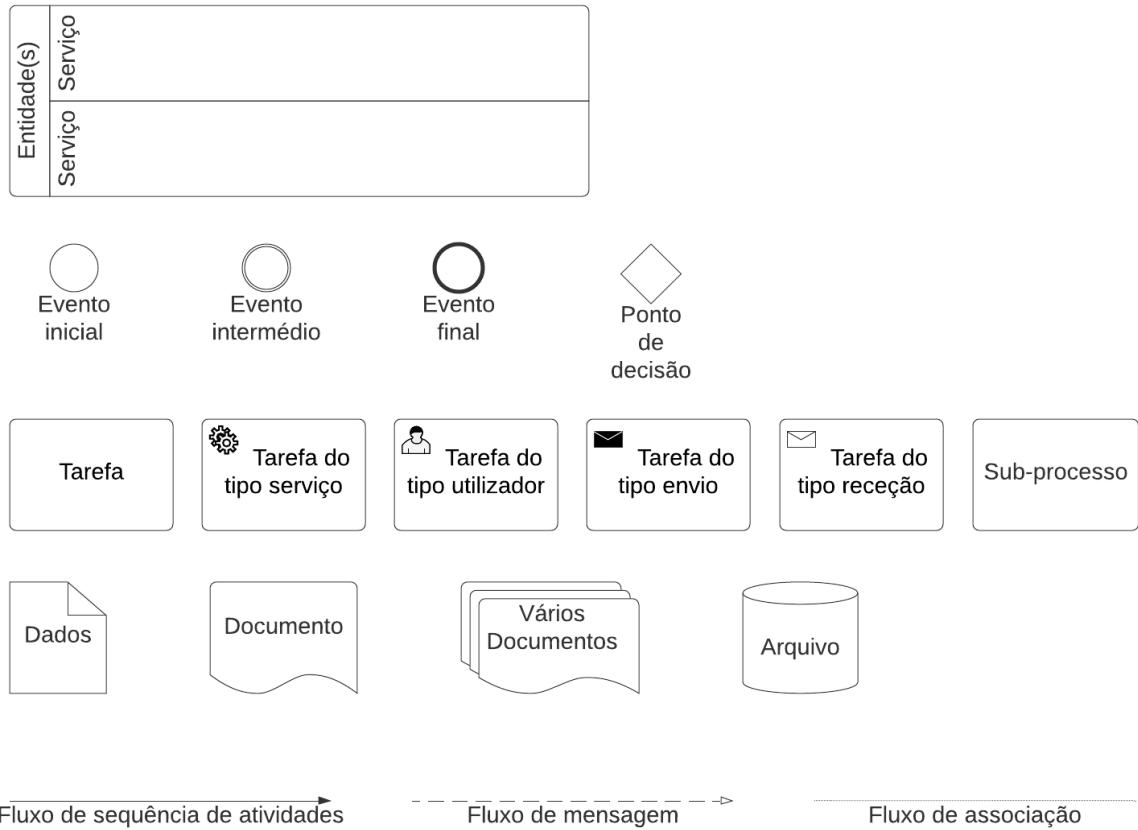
Entidade(s)
Serviço
Serviço

Evento inicial

Evento intermédio

Evento final

Ponto de decisão

Tarefa

Tarefa do tipo serviço

Tarefa do tipo utilizador

Tarefa do tipo envio

Tarefa do tipo receção

Sub-processo

Dados

Documento

Vários Documentos

Arquivo

Fluxo de sequência de atividades

Fluxo de mensagem

Fluxo de associação